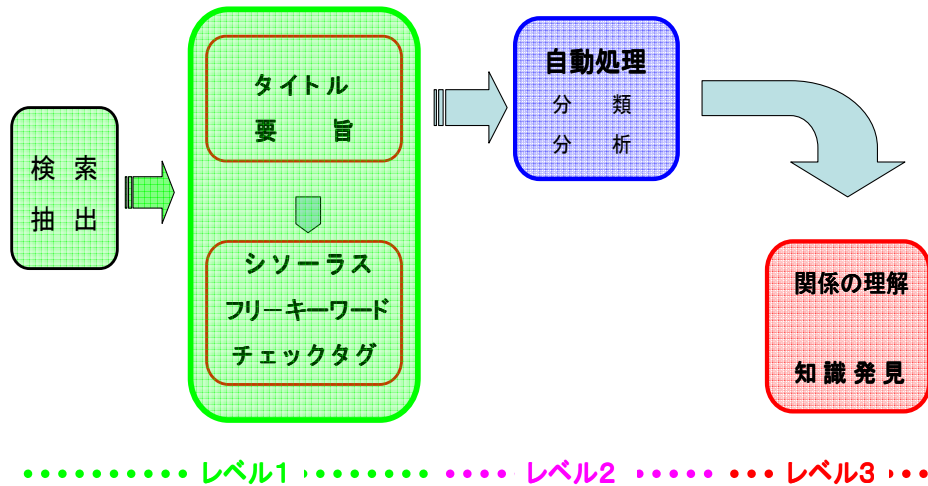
検 索
抽 出

タイトル
要 旨

シソーラス
フリーキーワード
チェックタグ

自動処理
分 類
分 析

関係の理解
知 識 発 見

・・・・・・・・・・ レベル1 ・・・・・・・・・ ・・・・ レベル2 ・・・・・ ・・・ レベル3 ・・・